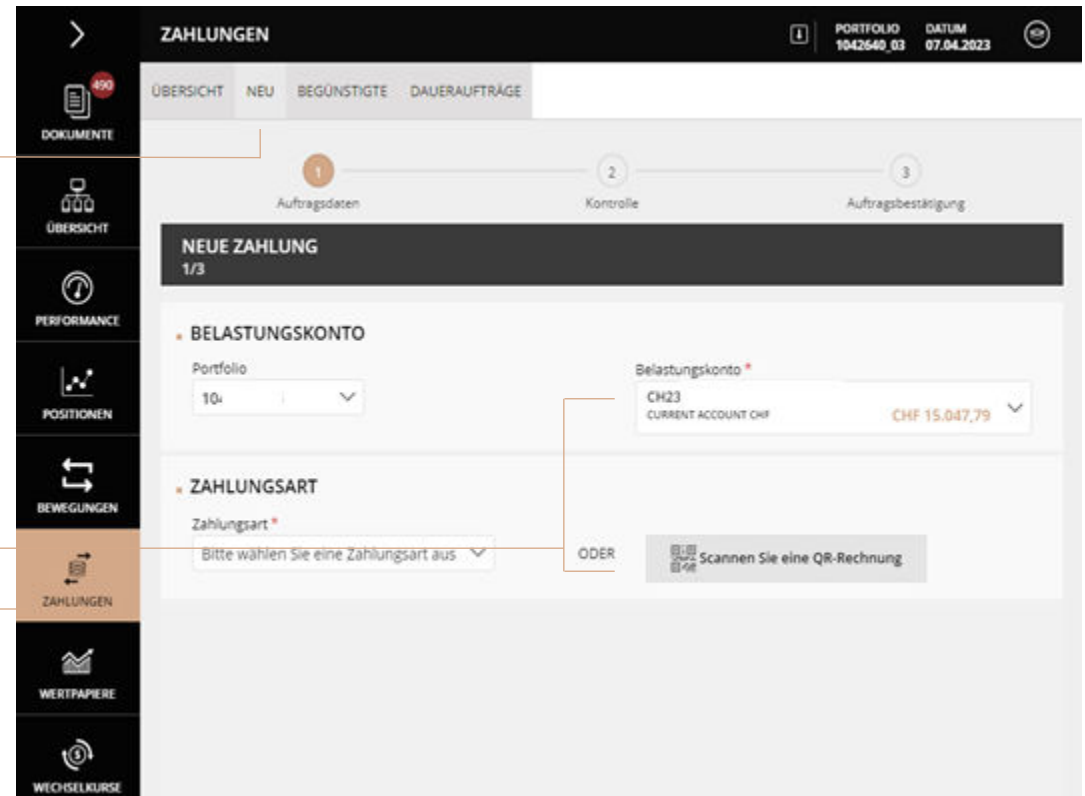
ZAHLUNGEN

PORTFOLIO 1042640_03
DATUM 07.04.2023

490
DOKUMENTE
ÜBERSICHT
PERFORMANCE
POSITIONEN
BEWEGUNGEN
ZAHLUNGEN
WERTPAPIERE
WECHSELKURSE

ÜBERSICHT NEU BEGÜNSTIGTE DAUERAUFTRÄGE

1 Auftragsdaten
2 Kontrolle
3 Auftragsbestätigung

NEUE ZAHLUNG
1/3

BELASTUNGSKONTO

Portfolio
10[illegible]

Belastungskonto *
CH23
CURRENT ACCOUNT CHF
CHF 15.047,79

ZAHLUNGSART

Zahlungsart *
Bitte wählen Sie eine Zahlungsart aus

ODER

Scannen Sie eine QR-Rechnung